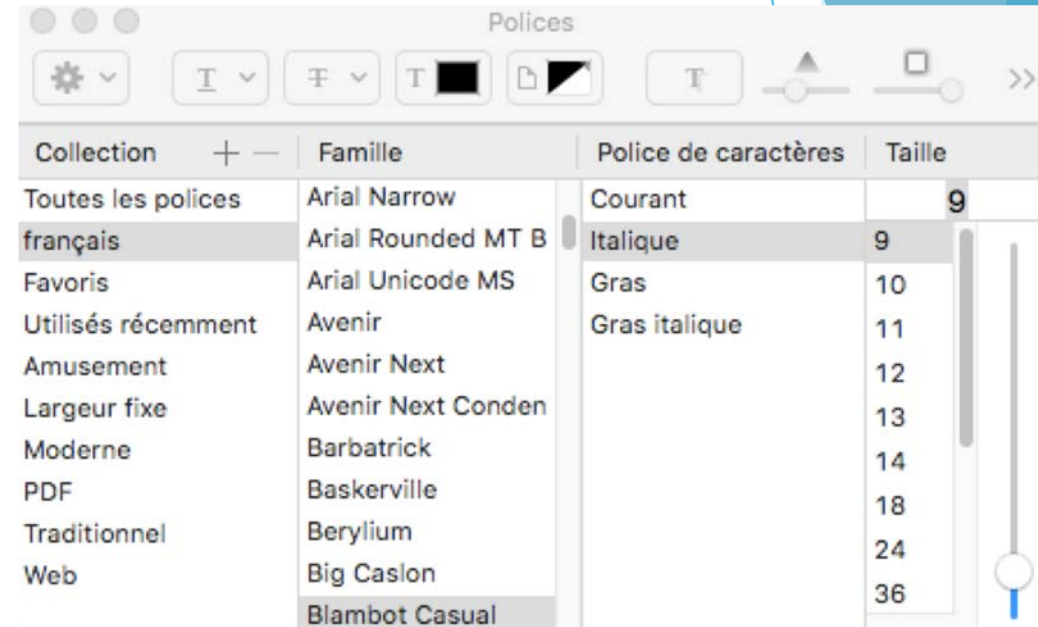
Polices

T T T T

Collection + — Famille Police de caractères Taille

| Collection | Famille | Police de caractères | Taille |
|---|---|---|---|
| Toutes les polices | Arial Narrow | Courant | 9 |
| français | Arial Rounded MT B | Italique | 9 |
| Favoris | Arial Unicode MS | Gras | 10 |
| Utilisés récemment | Avenir | Gras italique | 11 |
| Amusement | Avenir Next | | 12 |
| Largeur fixe | Avenir Next Conden | | 13 |
| Moderne | Barbatrick | | 14 |
| PDF | Baskerville | | 18 |
| Traditionnel | Berylium | | 24 |
| Web | Big Caslon | | 36 |
| | Blambot Casual | | |